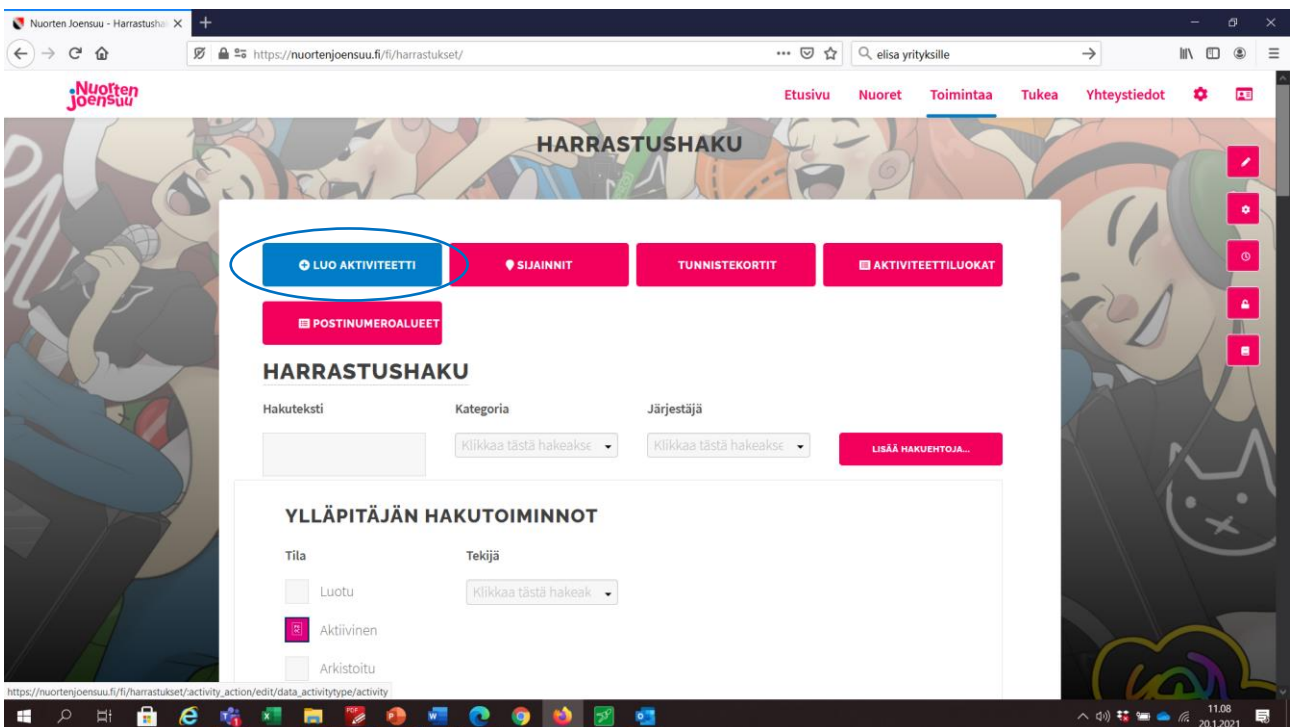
Nuorten Joensuu - Harrastusha

https://nuortenjoensuu.fi/fi/harrastukset/

elisa yrityksille

Nuorten Joensuu

Etusivu Nuoret Toimintaa Tukea Yhteystiedot

HARRASTUSHAKU

LUO AKTIVITEETTI

SIJAINNIT

TUNNISTEKORTIT

AKTIVITEETTILUOKAT

POSTINUMEROALUEET

HARRASTUSHAKU

Hakuteksti

Kategoria

Klikkaa tästä hakeaks

Järjestäjä

Klikkaa tästä hakeaks

LISÄÄ HAKUEHTOJA...

YLLÄPITÄJÄN HAKUTOIMINNOT

Tila

Luotu

Aktiivinen

Arkistoitu

Tekijä

Klikkaa tästä hakeak

https://nuortenjoensuu.fi/fi/harrastukset/:activity_action/edit/data_activitytype/activity

11.08
20.1.2021